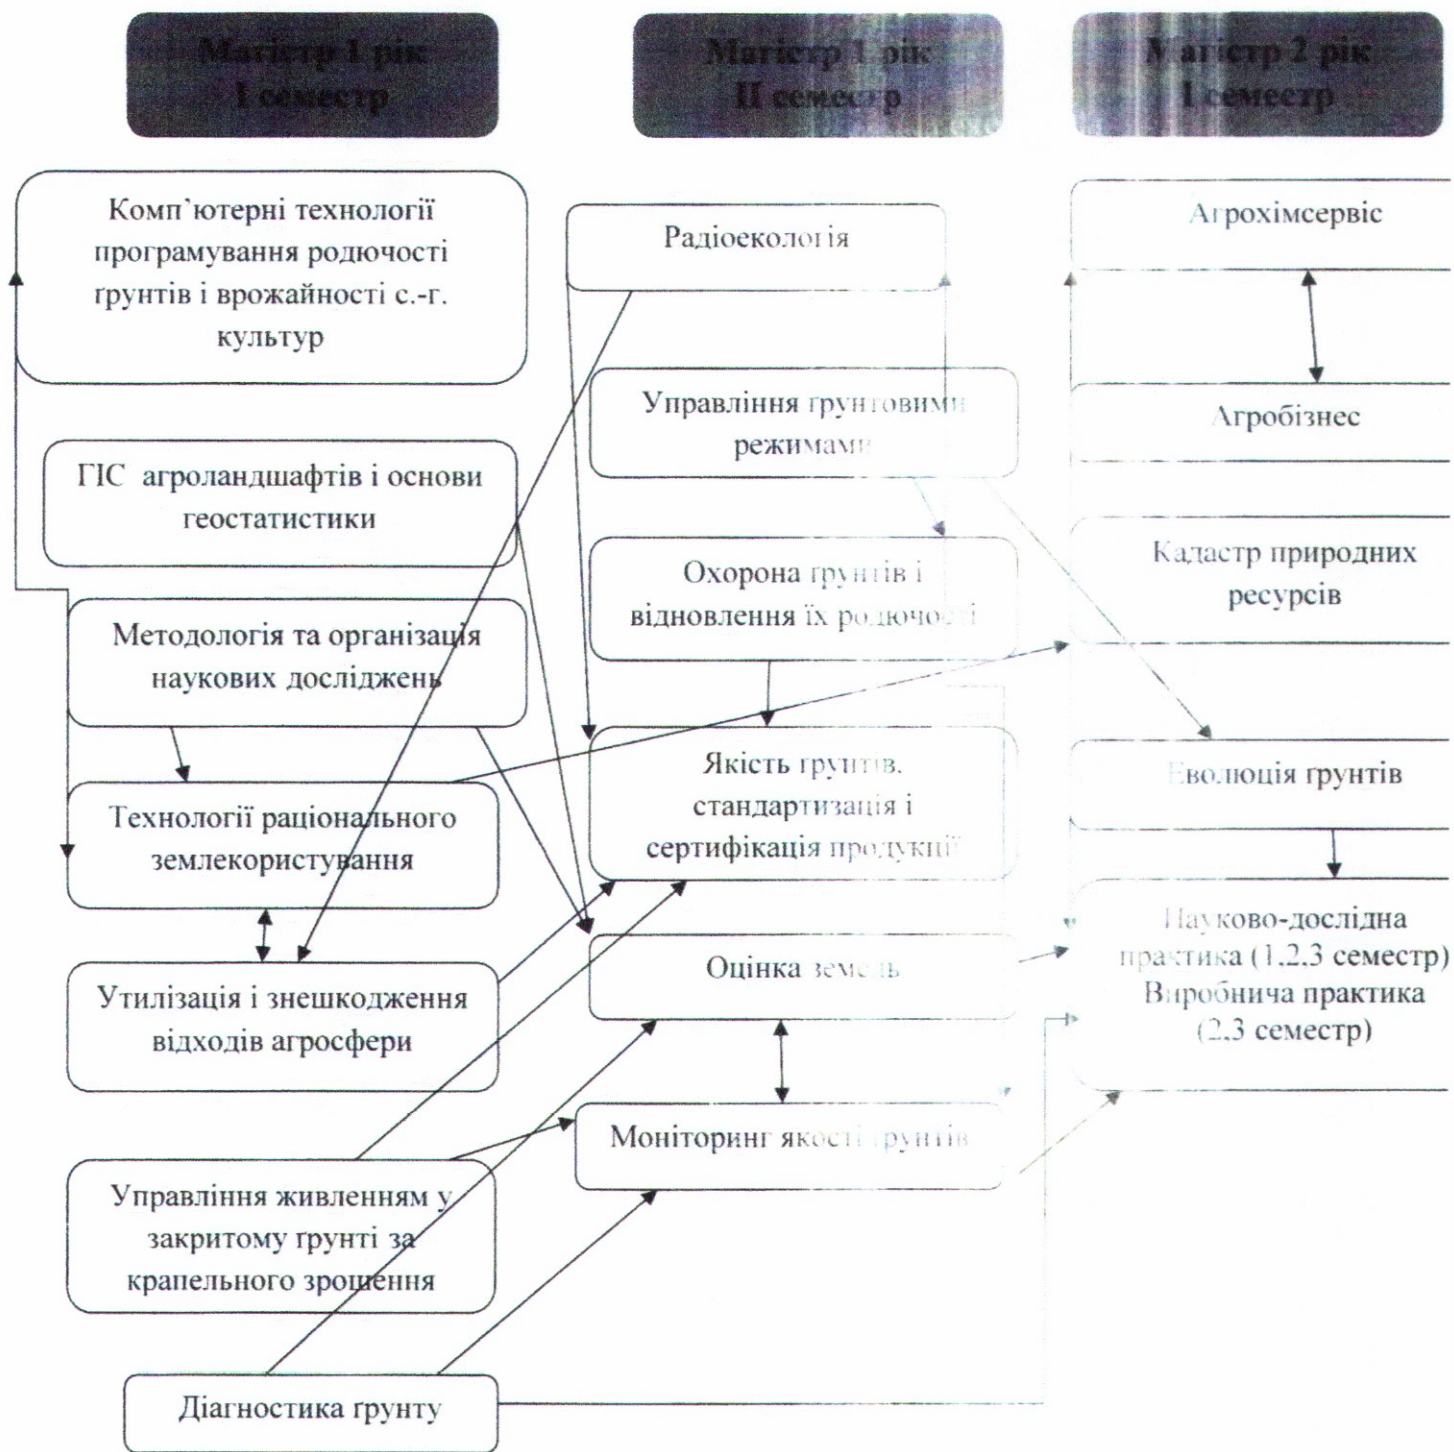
Магістр 1 рік
I семестр

Магістр 1 рік
II семестр

Магістр 2 рік
I семестр

Комп'ютерні технології програмування родючості ґрунтів і врожайності с.-г. культур

ГІС агроландшафтів і основи геостатистики

Методологія та організація наукових досліджень

Технології раціонального землекористування

Утилізація і знешкодження відходів агросфери

Управління живленням у закритому ґрунті за крапельного зрошення

Діагностика ґрунту

Радіоекологія

Управління ґрунтовими режимами

Охорона ґрунтів і відновлення їх родючості

Якість ґрунтів, стандартизація і сертифікація продукції

Оцінка земель

Моніторинг якості ґрунтів

Агрохімсервіс

Агробізнес

Кадастр природних ресурсів

Еволюція ґрунтів

Науково-дослідна практика (1,2,3 семестр)
Виробнича практика (2,3 семестр)